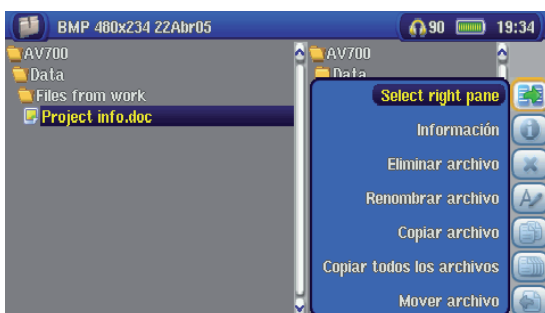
BMP 480x234 22Abr05

90 19:34

AV700
Data
Files from work
Project info.doc

AV700
Data

Select right pane
Información
Eliminar archivo
Renombrar archivo
Copiar archivo
Copiar todos los archivos
Mover archivo